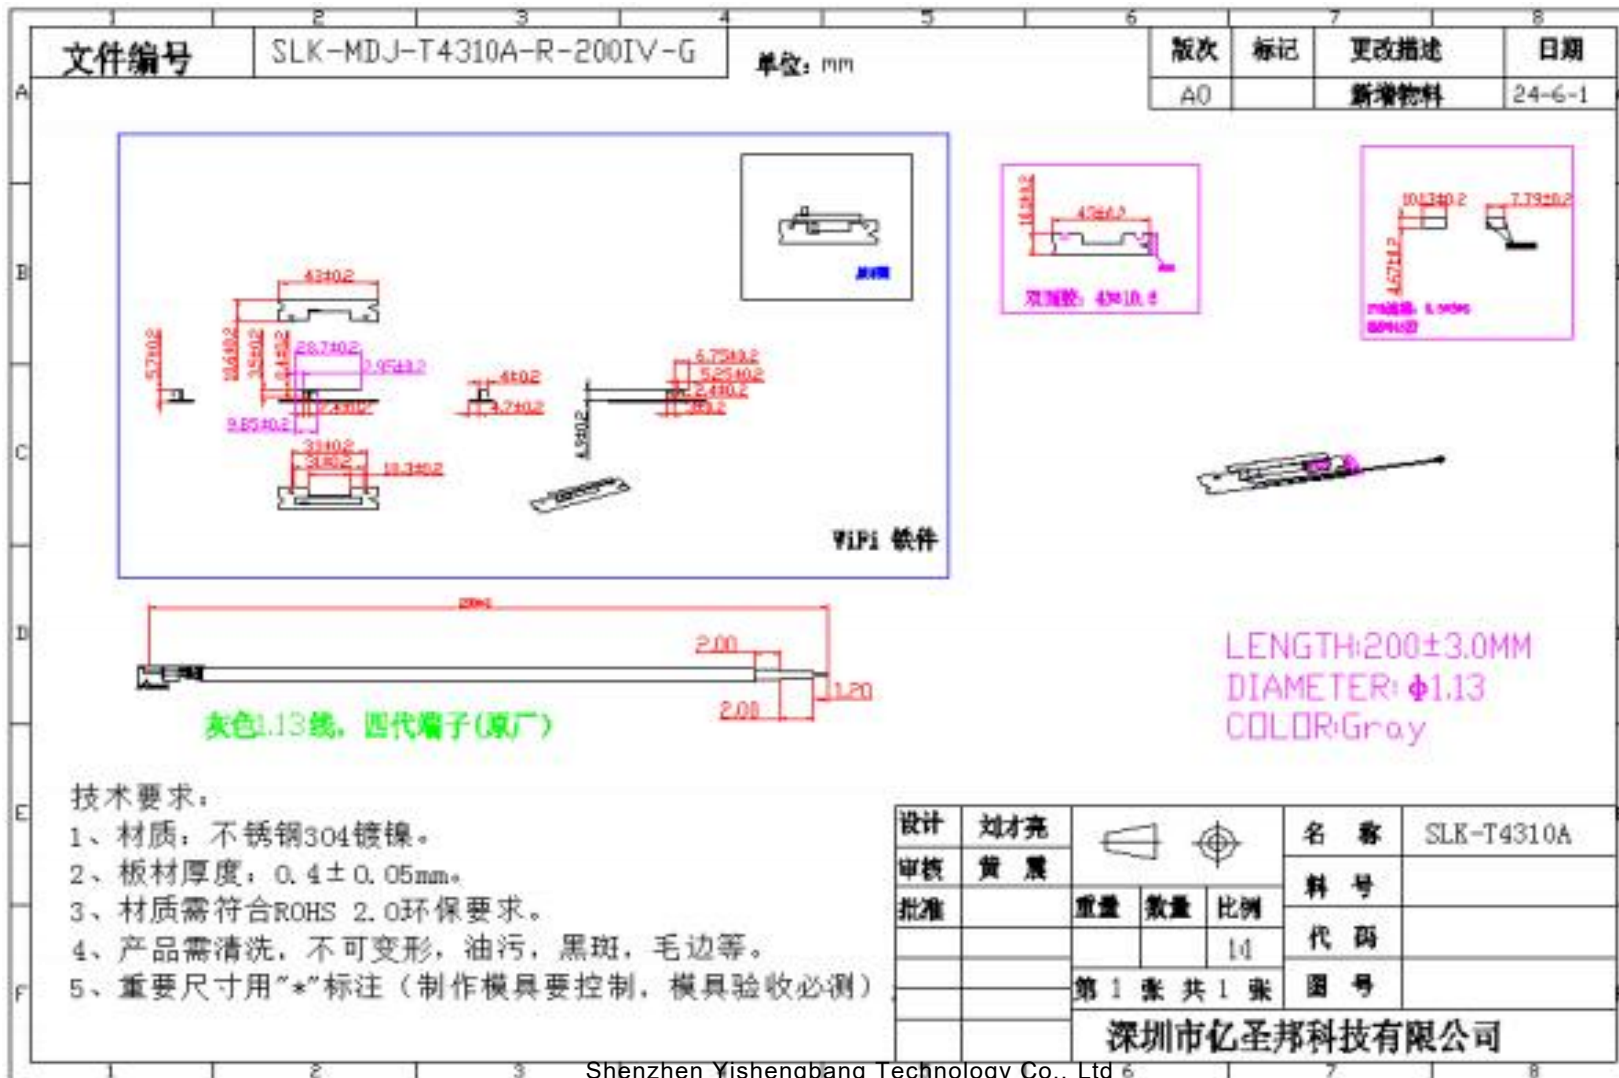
1 2 3 4 5 6 7 8

文件编号 | SLK-MDJ-T4310A-R-200IV-G

单位：mm

| 版次 | 标记 | 更改描述 | 日期 |
|---|---|---|---|
| A0 | | 新增物料 | 24-6-1 |

A B C D E F

43±0.2
5.7±0.2
10.6±0.2
3.5±0.2
0.4±0.2
28.7±0.2
2.95±0.2
9.85±0.2
2.1±0.2
4±0.2
4.7±0.2
6.75±0.2
5.25±0.2
2.4±0.2
1±0.2
4.5±0.2
3±0.2
3.6±0.2
10.3±0.2

WiFi 铁件

43±0.2
16.6±0.2
10.13±0.2
7.79±0.2
4.57±0.2

200±3
2.00
1.20
2.00

灰色1.13线，四代端子(原厂)

LENGTH:200±3.0MM
DIAMETER: ф1.13
COLOR:Gray

技术要求：
1、材质：不锈钢304镀镍。
2、板材厚度：0.4±0.05mm。
3、材质需符合ROHS 2.0环保要求。
4、产品需清洗，不可变形，油污，黑斑，毛边等。
5、重要尺寸用"*"标注（制作模具要控制，模具验收必测）

| 设计 | 刘才亮 | | 名 称 | SLK-T4310A |
|---|---|---|---|---|
| 审核 | 黄 震 | | 料 号 | |
| 批准 | | 重量 数量 比例 | | |
| | | 1:1 | 代 码 | |
| | | 第 1 张 共 1 张 | 图 号 | |

深圳市亿圣邦科技有限公司

Shenzhen Yishengbang Technology Co., Ltd